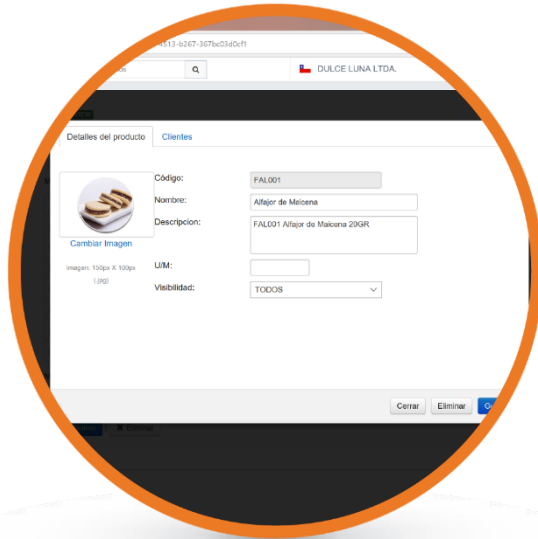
4513-b267-367bc03d0cf1

DULCE LUNA LTDA.

Detalles del producto
Clientes

Cambiar Imagen

Imagen: 100px X 100px (.jpg)

Código:
FAL001

Nombre:
Alfajor de Maicena

Descripcion:
FAL001 Alfajor de Maicena 20GR

U/M:

Visibilidad:
TODOS

Cerrar
Eliminar
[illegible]